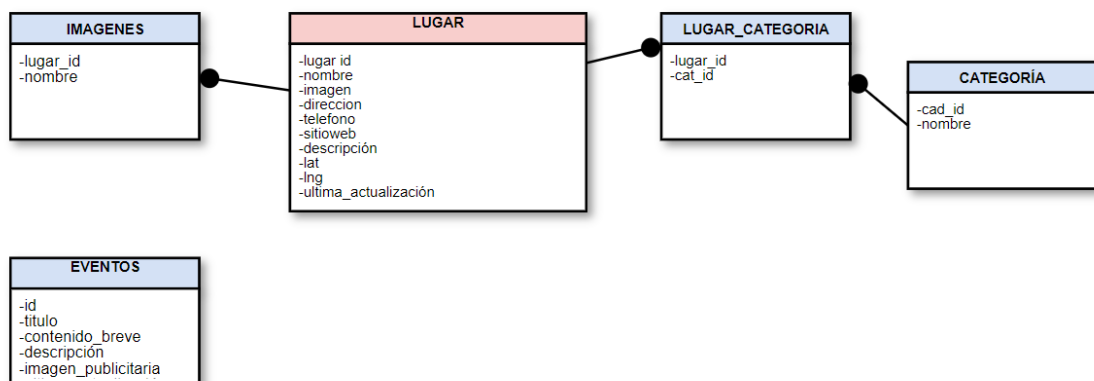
IMAGENES
-lugar_id
-nombre

LUGAR
-lugar id
-nombre
-imagen
-direccion
-telefono
-sitioweb
-descripción
-lat
-lng
-ultima_actualización

LUGAR_CATEGORIA
-lugar_id
-cat_id

CATEGORÍA
-cad_id
-nombre

EVENTOS
-id
-titulo
-contenido_breve
-descripción
-imagen_publicitaria
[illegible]